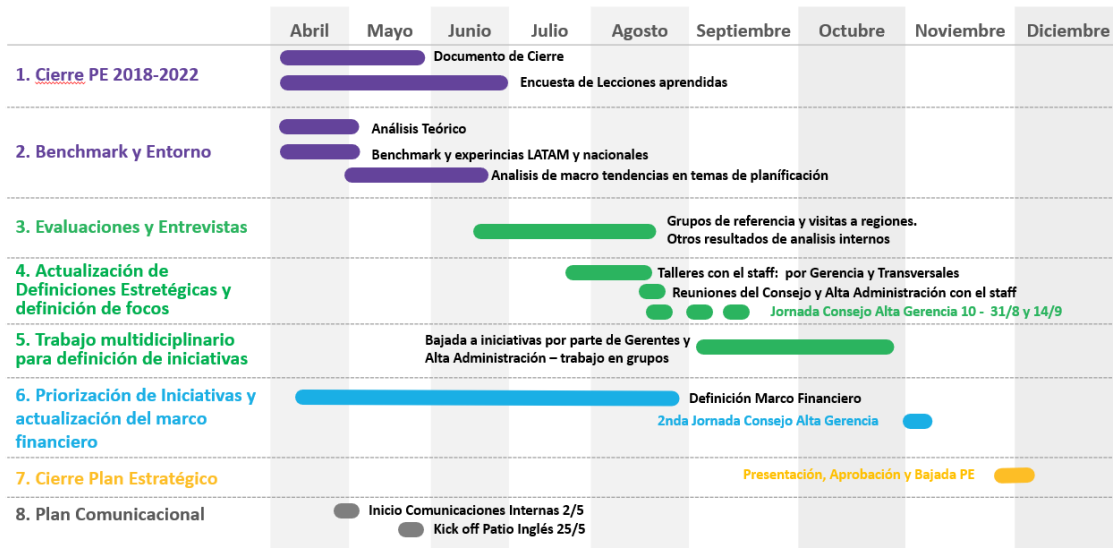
Abril Mayo Junio Julio Agosto Septiembre Octubre Noviembre Diciembre

1. Cierre PE 2018-2022
Documento de Cierre
Encuesta de Lecciones aprendidas

2. Benchmark y Entorno
Análisis Teórico
Benchmark y experincias LATAM y nacionales
Analisis de macro tendencias en temas de planíficación

3. Evaluaciones y Entrevistas
Grupos de referencia y visitas a regiones.
Otros resultados de analisis internos

4. Actualización de Definiciones Estretégicas y definición de focos
Talleres con el staff: por Gerencia y Transversales
Reuniones del Consejo y Alta Administración con el staff
Jornada Consejo Alta Gerencia 10 - 31/8 y 14/9

5. Trabajo multidiciplinario para definición de iniciativas
Bajada a iniciativas por parte de Gerentes y Alta Administración – trabajo en grupos

6. Priorización de Iniciativas y actualización del marco financiero
Definición Marco Financiero
2nda Jornada Consejo Alta Gerencia

7. Cierre Plan Estratégico
Presentación, Aprobación y Bajada PE

8. Plan Comunicacional
Inicio Comunicaciones Internas 2/5
Kick off Patio Inglés 25/5